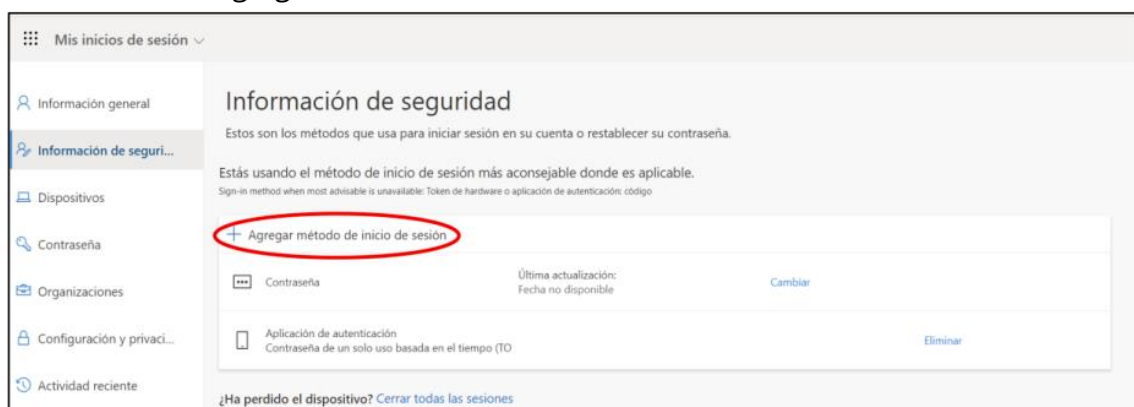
Mis inicios de sesión

Información general
Información de seguri...
Dispositivos
Contraseña
Organizaciones
Configuración y privaci...
Actividad reciente

Información de seguridad

Estos son los métodos que usa para iniciar sesión en su cuenta o restablecer su contraseña.

Estás usando el método de inicio de sesión más aconsejable donde es aplicable.
Sign-in method when most advisable is unavailable: Token de hardware o aplicación de autenticación: código

+ Agregar método de inicio de sesión

| | | |
|---|---|---|
| Contraseña | Última actualización: Fecha no disponible | Cambiar |
| Aplicación de autenticación Contraseña de un solo uso basada en el tiempo (TO | | Eliminar |

¿Ha perdido el dispositivo? Cerrar todas las sesiones